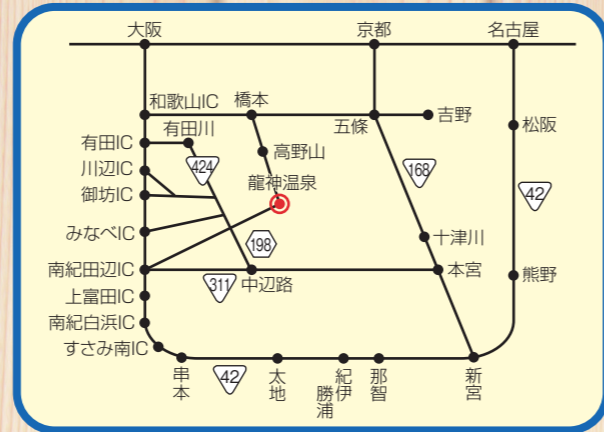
大阪
京都
名古屋
和歌山IC
橋本
五條
吉野
有田IC
有田川
高野山
松阪
川辺IC
424
龍神温泉
168
御坊IC
42
みなべIC
198
十津川
南紀田辺IC
本宮
熊野
311
中辺路
上富田IC
南紀白浜IC
すさみ南IC
串本
42
太地
紀伊勝浦
那智
新宮